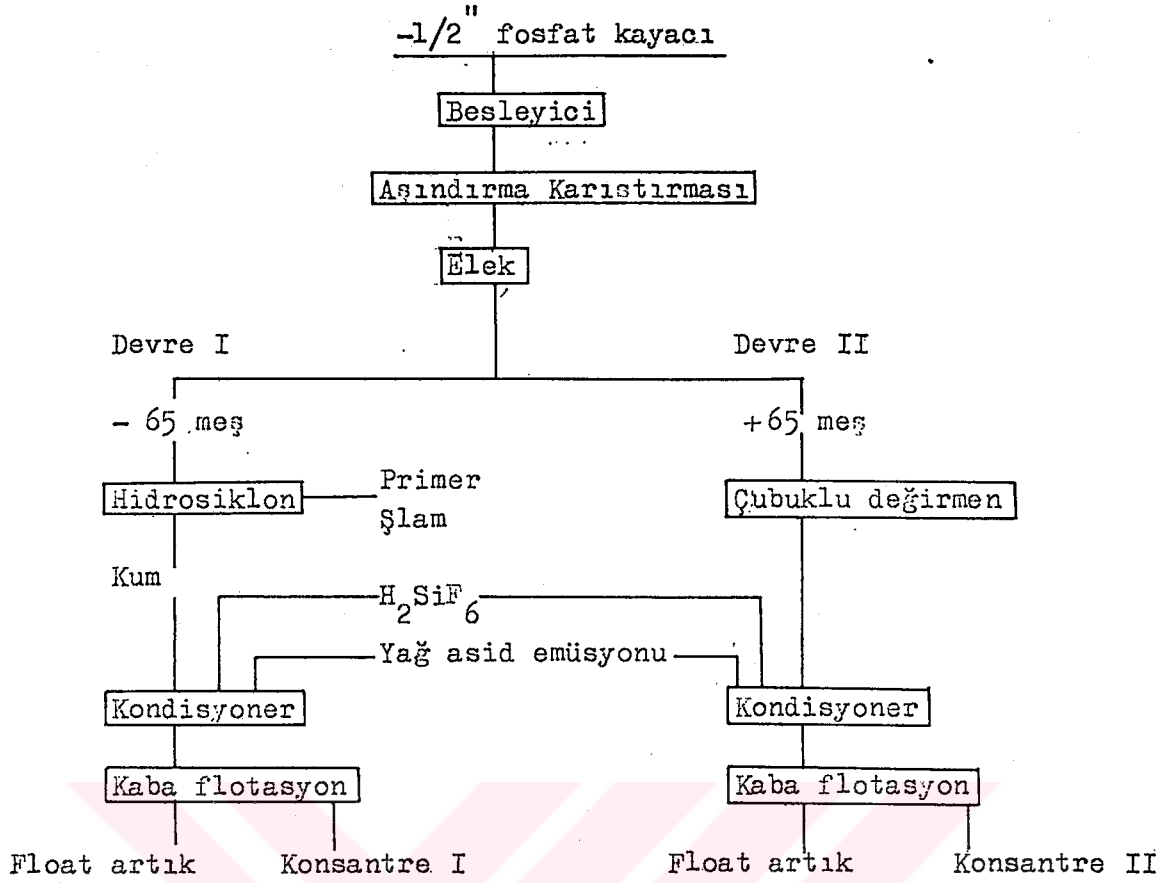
-1/2" fosfat kayacı

Besleyici

Aşındırma Karıştırması

Elek

Devre I

Devre II

- 65 meş

+65 meş

Hidrosiklon

Primer Şlam

Çubuklu değirmen

Kum

$H_2SiF_6$

Yağ asid emülsyonu

Kondisyoner

Kondisyoner

Kaba flotasyon

Kaba flotasyon

Float artık

Konsantre I

Float artık

Konsantre II